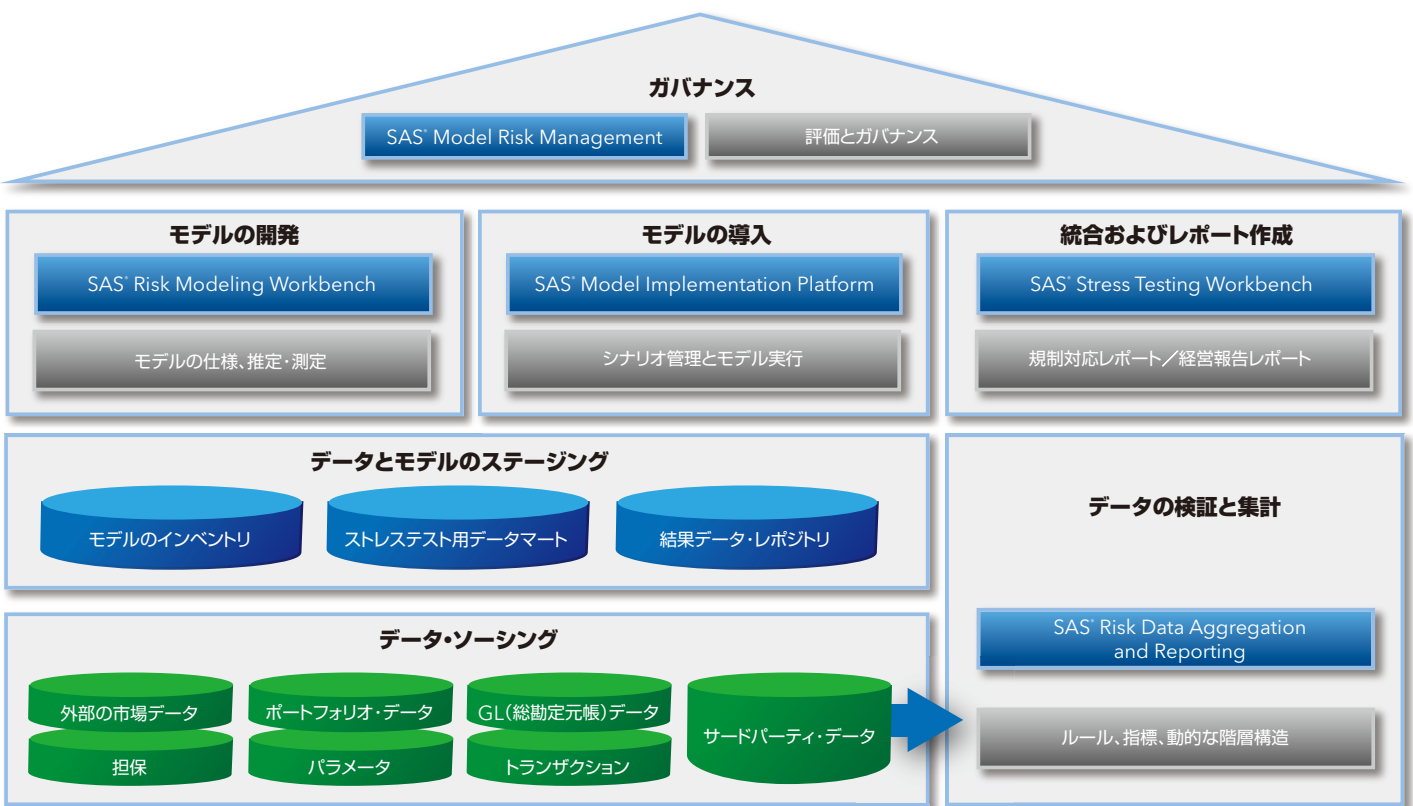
ガバナンス

SAS® Model Risk Management

評価とガバナンス

モデルの開発

SAS® Risk Modeling Workbench

モデルの仕様、推定・測定

モデルの導入

SAS® Model Implementation Platform

シナリオ管理とモデル実行

統合およびレポート作成

SAS® Stress Testing Workbench

規制対応レポート／経営報告レポート

データとモデルのステージング

モデルのインベントリ

ストレステスト用データマート

結果データ・レポジトリ

データの検証と集計

SAS® Risk Data Aggregation and Reporting

ルール、指標、動的な階層構造

データ・ソーシング

外部の市場データ

ポートフォリオ・データ

GL（総勘定元帳）データ

サードパーティ・データ

担保

パラメータ

トランザクション